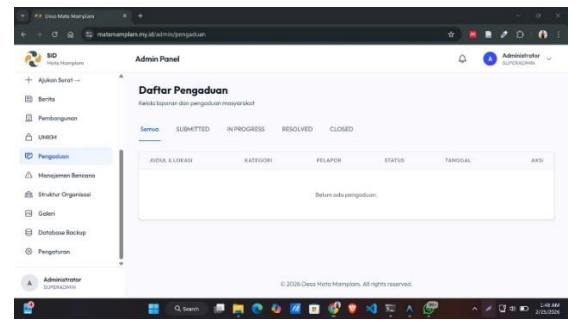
Desa Mata Mamplam

matamamplam.my.id/admin/pengaduan

SID
Mata Mamplam

Admin Panel

Administrator
SUPERADMIN

+ Ajukan Surat →
Berita
Pembangunan
UMKM
Pengaduan
Manajemen Bencana
Struktur Organisasi
Galeri
Database Backup
Pengaturan

Administrator
SUPERADMIN

Daftar Pengaduan
Kelola laporan dan pengaduan masyarakat

Semua SUBMITTED IN PROGRESS RESOLVED CLOSED

| JUDUL & LOKASI | KATEGORI | PELAPOR | STATUS | TANGGAL | AKSI |
|---|---|---|---|---|---|
| Belum ada pengaduan. | | | | | |

© 2026 Desa Mata Mamplam. All rights reserved.

Search

1:48 AM
2/25/2026